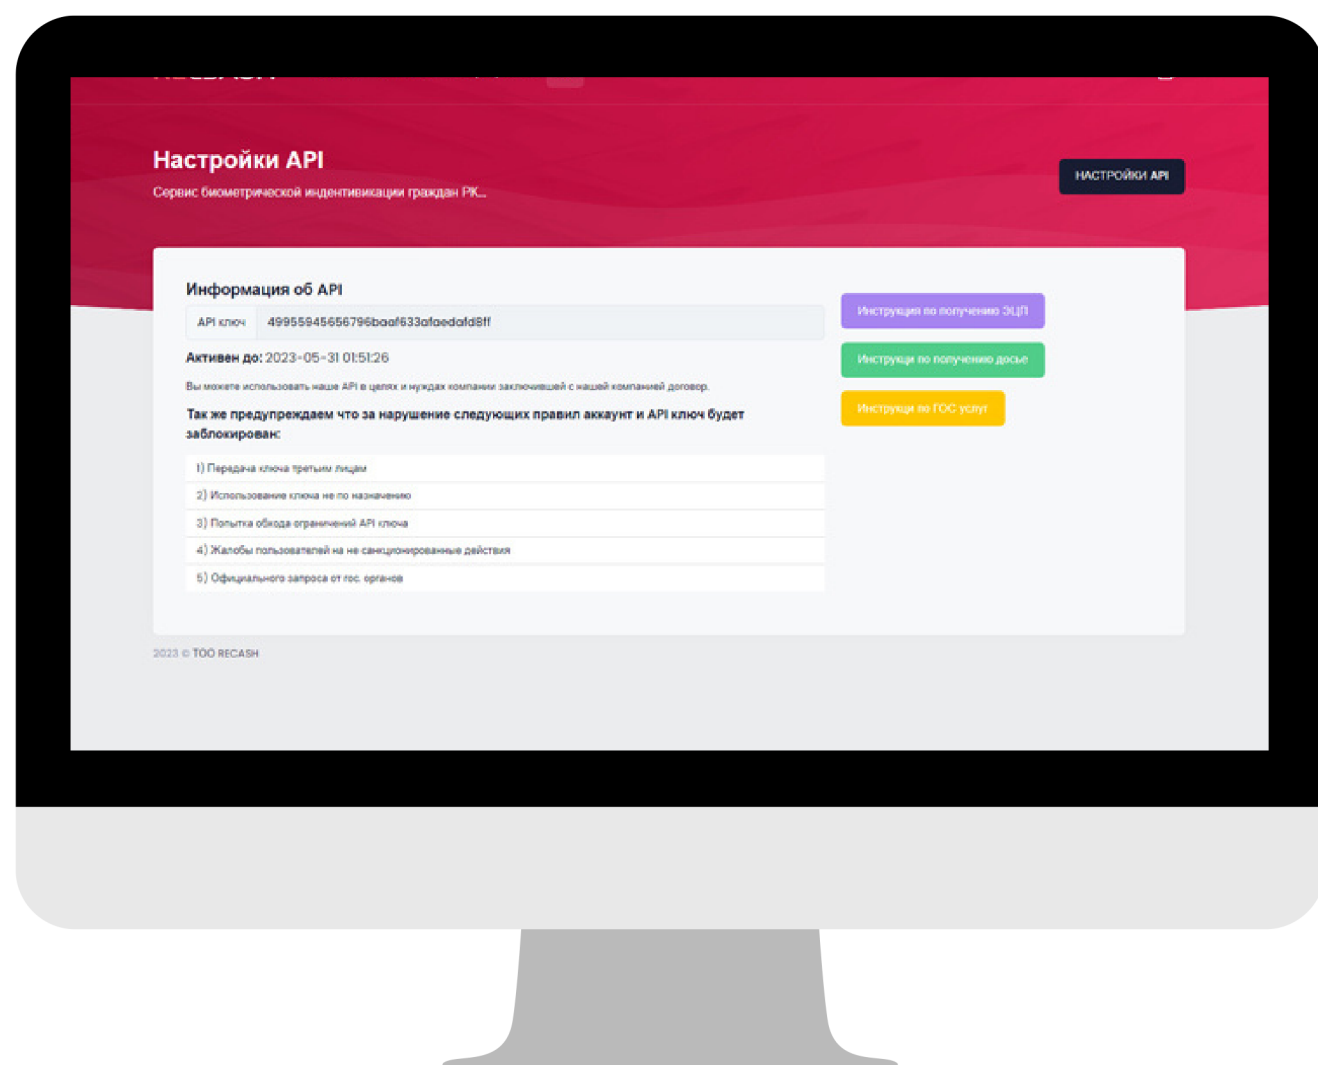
Настройки API

Сервис биометрической индентификации граждан РК..

НАСТРОЙКИ API

Информация об API

| API ключ | 49955945656796baaf633afaedafd8ff |
|---|---|

Активен до: 2023-05-31 01:51:26

Вы можете использовать наше API в целях и нуждах компании заключившей с нашей компанией договор.

Так же предупреждаем что за нарушение следующих правил аккаунт и API ключ будет заблокирован:

1) Передача ключа третьим лицам
2) Использование ключа не по назначению
3) Попытка обхода ограничений API ключа
4) Жалобы пользователей на не санкционированные действия
5) Официального запроса от гос. органов

Инструкция по получению ЭЦП

Инструкци по получению досье

Инструкци по ГОС услуг

2023 © ТОО RECASH